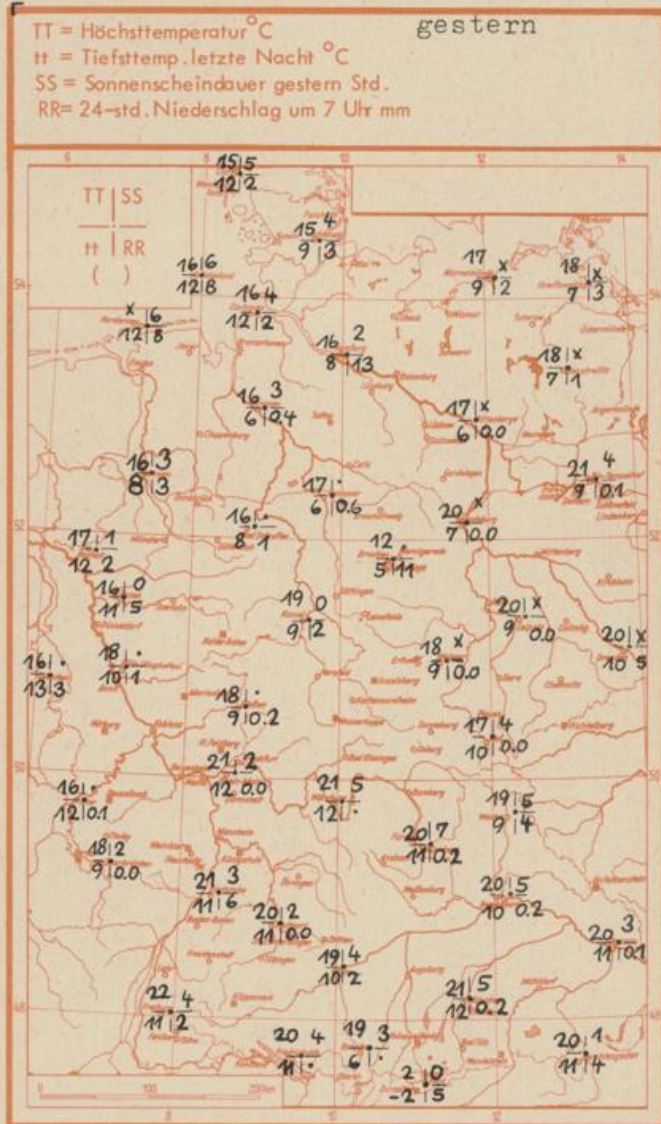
TT = Höchsttemperatur °C
tt = Tiefsttemp. letzte Nacht °C
SS = Sonnenscheindauer gestern Std.
RR = 24-std. Niederschlag um 7 Uhr mm

gestern

TT | SS
tt | RR
( )

15 5
12 2

15 4
9 3

16 6
12 8

16 4
12 2

x 6
12 8

17 x
9 2

18 x
7 3

16 2
8 13

18 x
7 1

16 3
6 0.4

17 x
6 0.0

16 3
8 3

21 4
9 0.1

17 ·
6 0.6

16 ·
8 1

20 x
7 0.0

17 1
12 2

12 ·
5 11

16 0
11 5

19 0
9 2

20 x
9 0.0

20 x
10 5

18 x
9 0.0

16 ·
13 3

18 ·
10 1

18 ·
9 0.2

17 4
10 0.0

21 2
12 0.0

21 5
12 ·

16 ·
12 0.1

19 5
9 4

20 7
11 0.2

18 2
9 0.0

21 3
11 6

20 5
10 0.2

20 2
11 0.0

20 3
11 0.1

19 4
10 2

22 4
11 2

21 5
12 0.2

20 4
11 ·

19 3
6 ·

20 1
11 4

2 0
-2 5